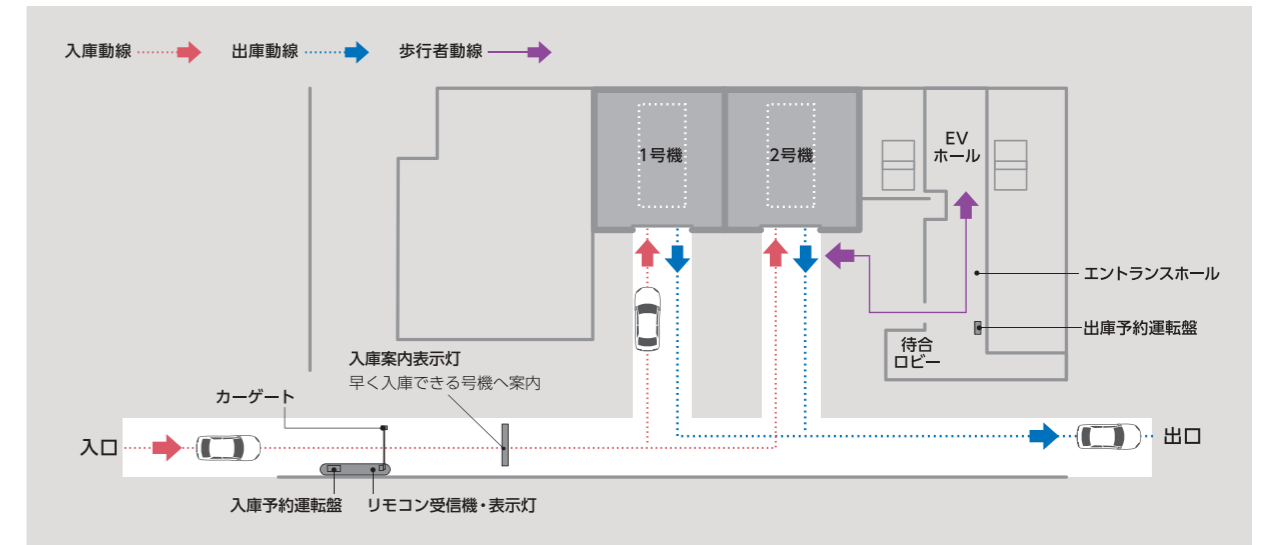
入庫動線　出庫動線　歩行者動線

1号機

2号機

EV
ホール

エントランスホール

出庫予約運転盤

待合
ロビー

入庫案内表示灯
早く入庫できる号機へ案内

カーゲート

入口

出口

入庫予約運転盤

リモコン受信機・表示灯